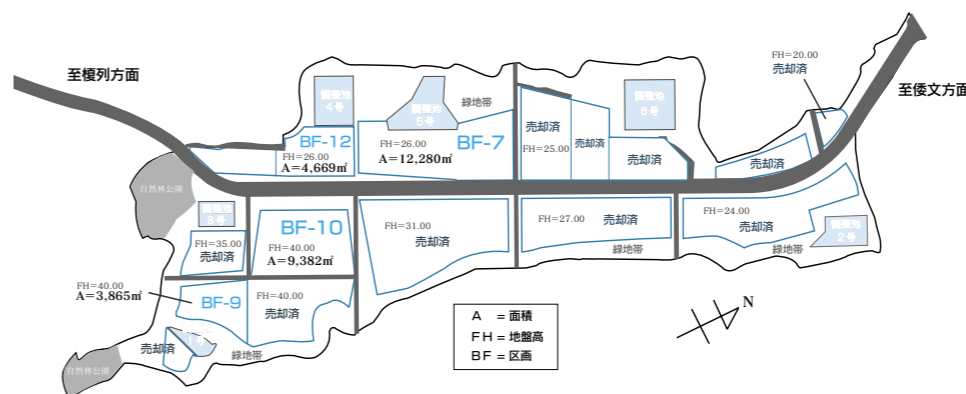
至榎列方面

至倭文方面

FH=20.00
売却済

調整池
4号

調整池
5号

緑地帯

調整池
6号

BF-12
FH=26.00
A=4,669㎡

FH=26.00
A=12,280㎡

BF-7

売却済
FH=25.00

売却済

売却済

売却済

自然林公園

調整池
3号

BF-10

FH=35.00
売却済

FH=40.00
A=9,382㎡

FH=31.00
売却済

FH=27.00
売却済

緑地帯

FH=24.00
売却済

調整池
2号

緑地帯

FH=40.00
A=3,865㎡

BF-9

FH=40.00
売却済

調整池
1号

売却済

緑地帯

自然林公園

A ＝面積
FH＝地盤高
BF＝区画

N